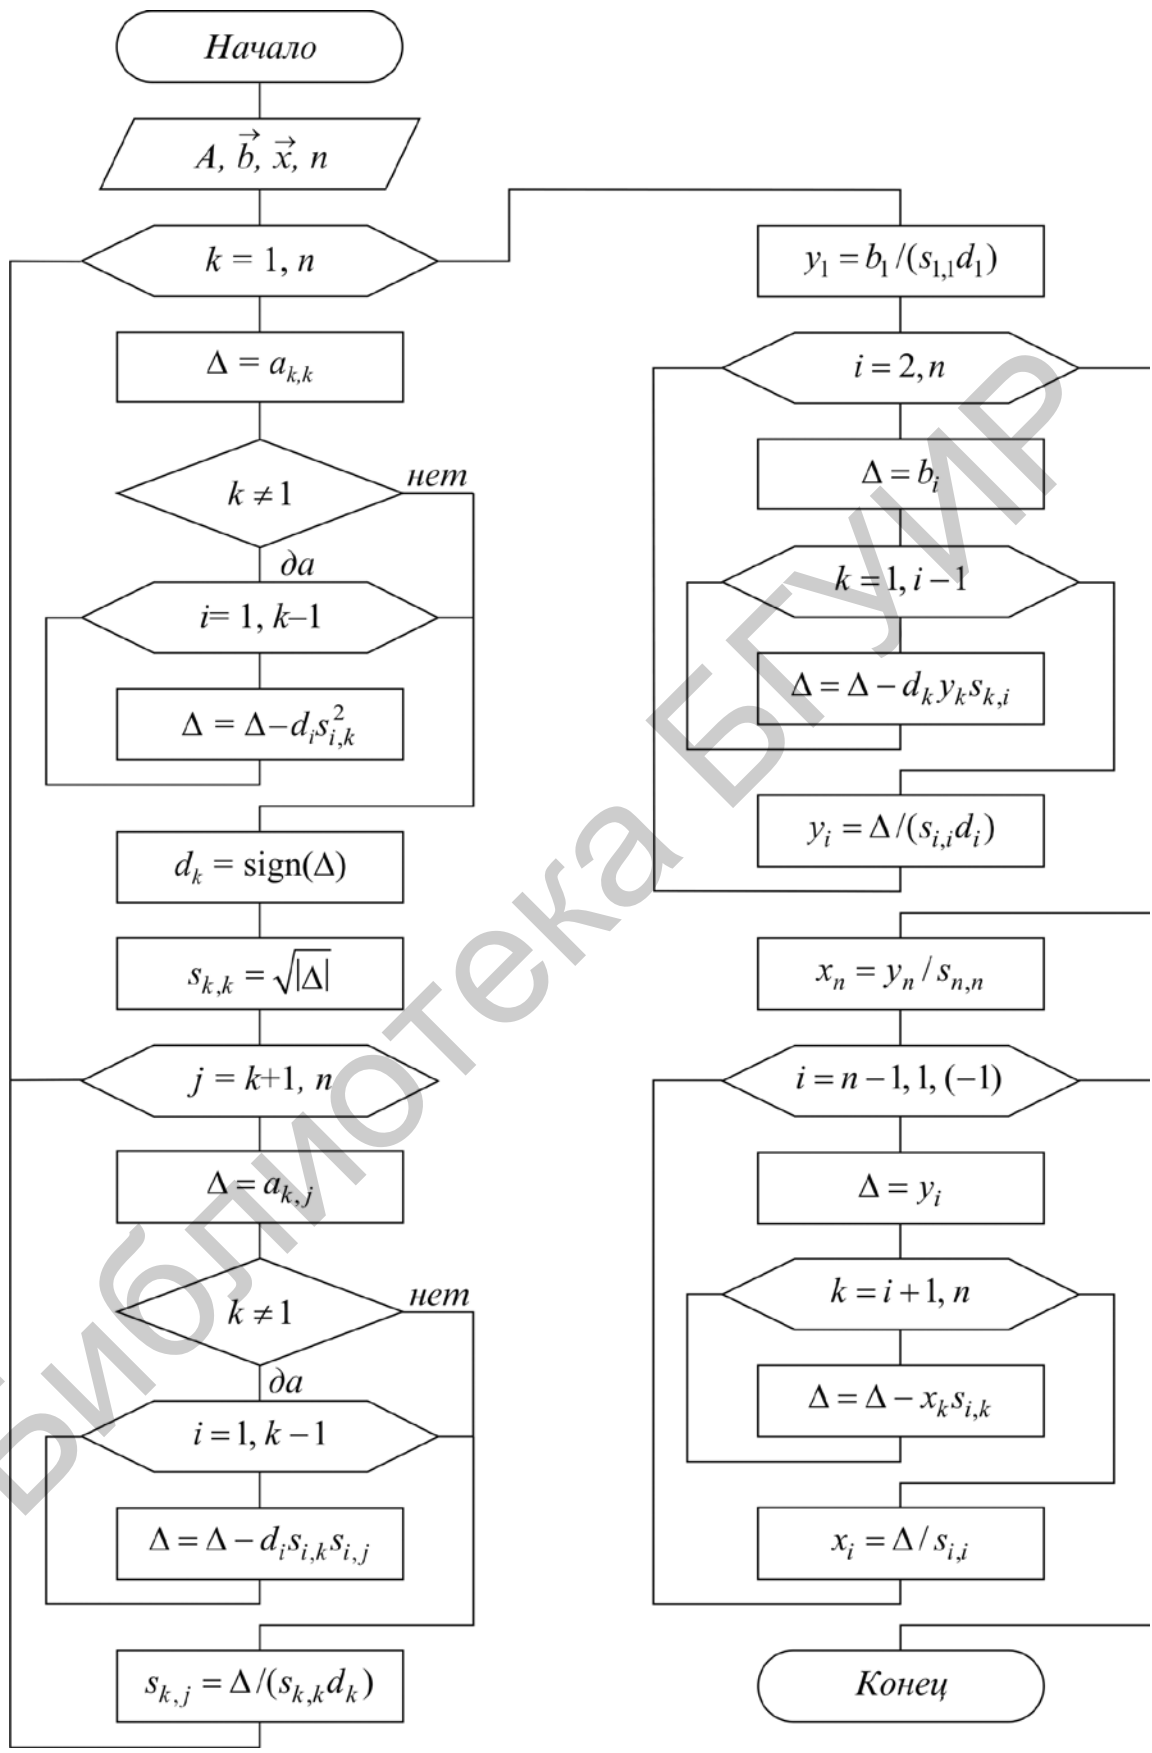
Начало

$A, \vec{b}, \vec{x}, n$

$k = 1, n$

$\Delta = a_{k,k}$

$k \neq 1$

нет

да

$i = 1, k-1$

$\Delta = \Delta - d_i s_{i,k}^2$

$d_k = \text{sign}(\Delta)$

$s_{k,k} = \sqrt{|\Delta|}$

$j = k+1, n$

$\Delta = a_{k,j}$

$k \neq 1$

нет

да

$i = 1, k-1$

$\Delta = \Delta - d_i s_{i,k} s_{i,j}$

$s_{k,j} = \Delta / (s_{k,k} d_k)$

$y_1 = b_1 / (s_{1,1} d_1)$

$i = 2, n$

$\Delta = b_i$

$k = 1, i-1$

$\Delta = \Delta - d_k y_k s_{k,i}$

$y_i = \Delta / (s_{i,i} d_i)$

$x_n = y_n / s_{n,n}$

$i = n-1, 1, (-1)$

$\Delta = y_i$

$k = i+1, n$

$\Delta = \Delta - x_k s_{i,k}$

$x_i = \Delta / s_{i,i}$

Конец

Библиотека БГУИР